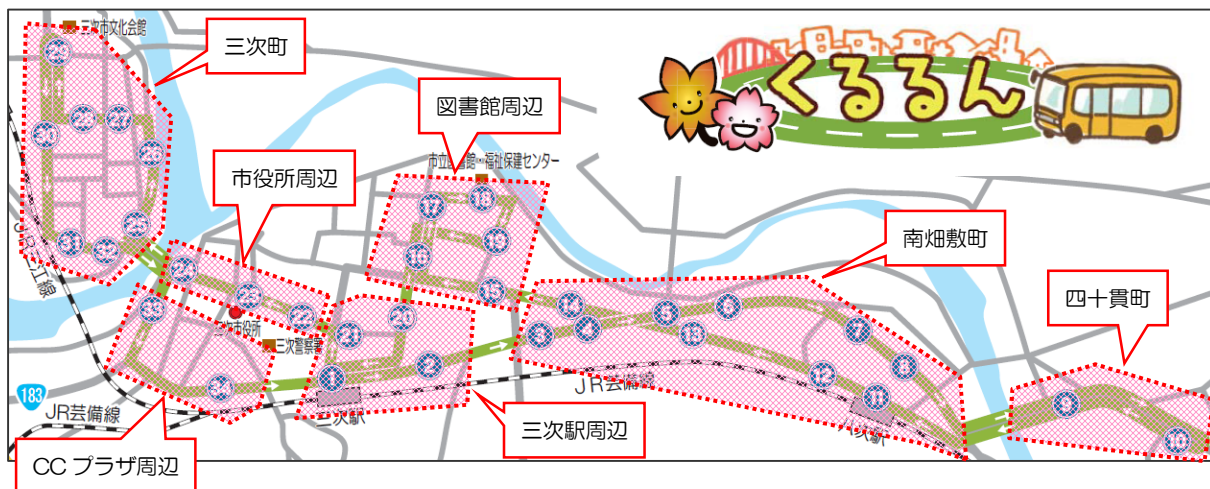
三次町

図書館周辺

くるるん

市役所周辺

南畑敷町

四十貫町

CC プラザ周辺

三次駅周辺

三次市文化会館

市立図書館・福祉保健センター

三次市役所

三次警察署

三次駅

JR芸備線

JR芸備線

JR三江線

183

20

21

22

23

24

25

26

27

28

29

30

31

32

33

34

1

2

3

4

5

6

7

8

9

10

11

12

13

14

15

16

17

18

19